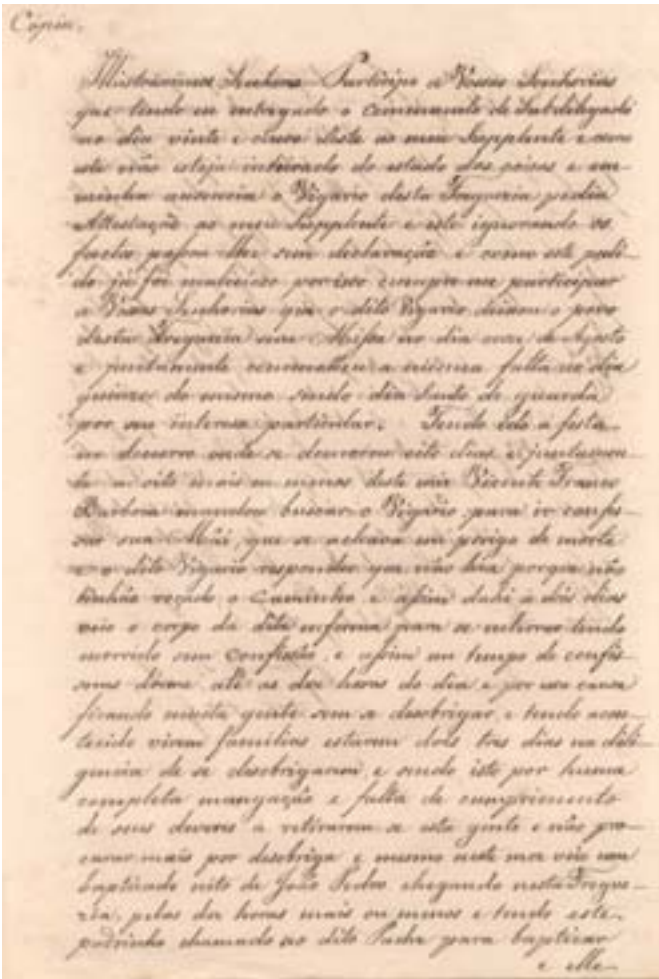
Copia.

Illustrissimos Senhores Participo a Vossas Senhorias que tendo eu entregado o Commando de Subdelegado no dia vinte e oito deste ao meu Supplente e como este não esteja inteirado do estado dos povos e em minha ausencia o Vigario desta Freguezia pedia Attestação ao meu Supplente e este ignorando os factos passou-lhe sem declaração e como este pedido já foi malicioso por isso cumpre-me participar a Vossas Senhorias que o dito Vigario deixou o povo desta Freguezia sem Missa no dia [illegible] de Agosto e juntamente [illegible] a mesma falta no dia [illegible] do mesmo sendo dia santo de guarda por seu interesse particular. Tendo sido a festa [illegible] onde se demorou oito dias e juntamente a oito mais ou menos deste mez Vicente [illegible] Barbosa mandou buscar o Vigario para ir confessar sua Mãi que se achava em perigo de morte e o dito Vigario respondeu que não hia porque não tinha vez de o Caminho e assim dahi a dois dias veio o corpo da dita enferma para se enterrar tendo morrido sem confissão e assim em tempo de confissões deixou até as dez horas do dia e por esta causa ficando muita gente sem a desobrigar e tendo acontecido virem familias estarem dois tres dias na diligencia de se desobrigarem e sendo isto por huma completa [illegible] e falta de cumprimento de seus deveres e retiraram-se esta gente e não procuram mais por desobriga e mesmo neste mez veio um baptizado neto de João Pedro chegando nesta Freguezia, pelas dez horas mais ou menos e tendo este padrinho chamado ao dito Padre para baptizar e elle